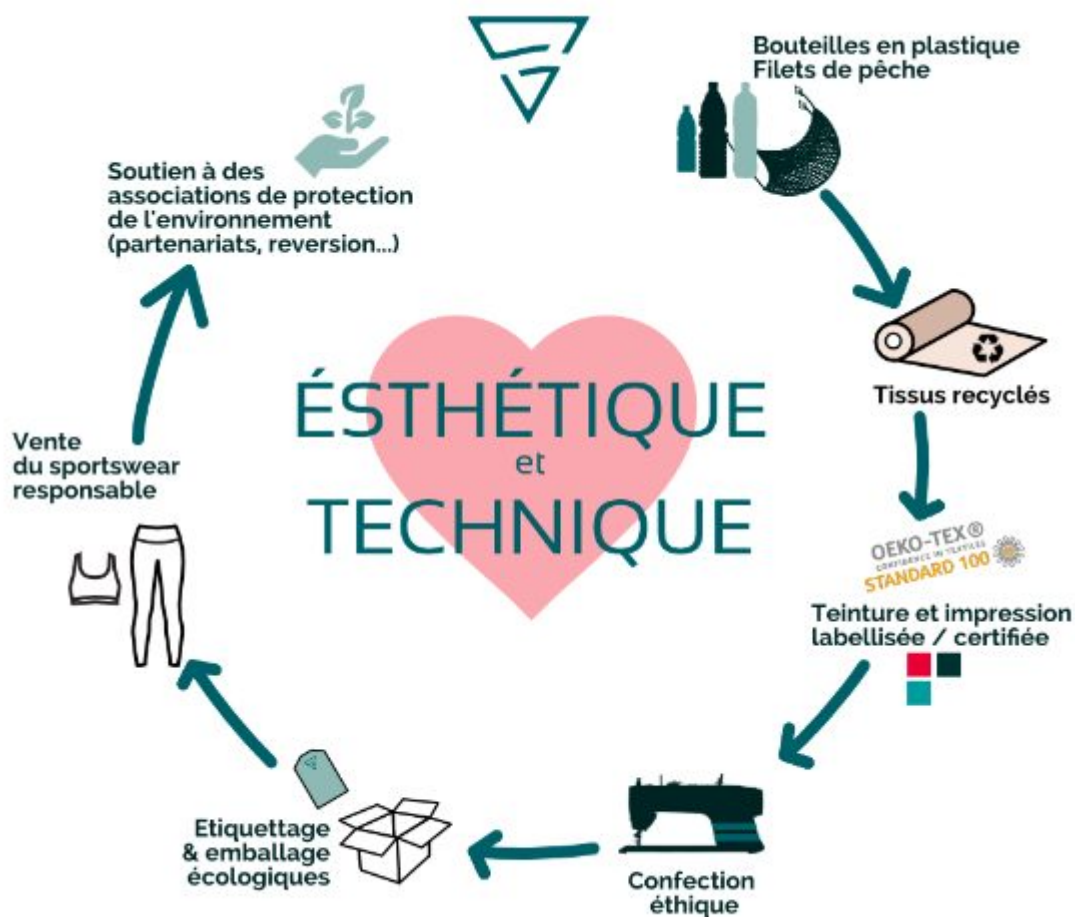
Bouteilles en plastique
Filets de pêche

Tissus recyclés

OEKO-TEX®
CONFIDENCE IN TEXTILES
STANDARD 100

Teinture et impression labellisée / certifiée

Confection éthique

Etiquettage & emballage écologiques

Vente du sportswear responsable

Soutien à des associations de protection de l'environnement (partenariats, reversion...)

ÉSTHÉTIQUE
et
TECHNIQUE